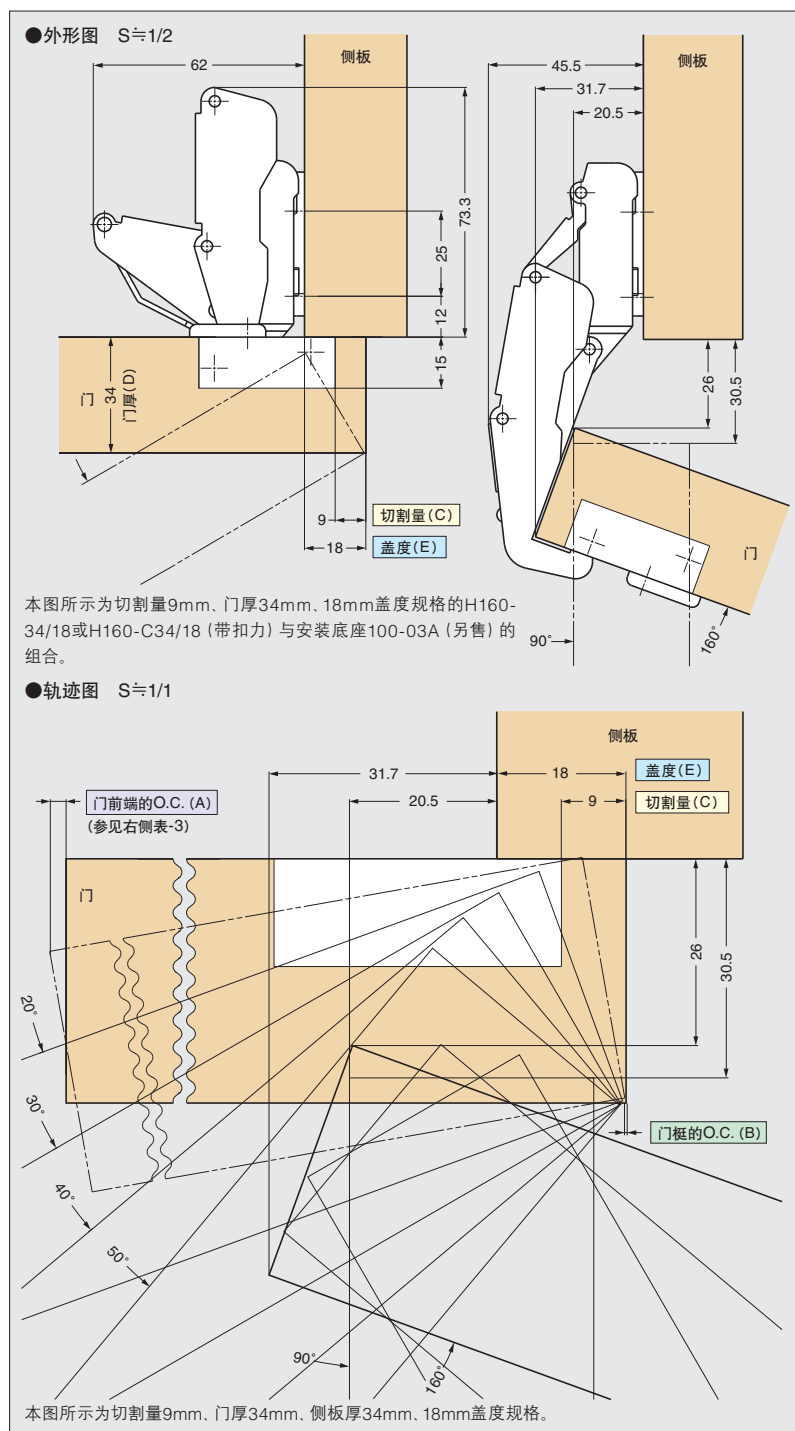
●外形图 S≒1/2

62
侧板
73.3
25
12
15
门
34
门厚(D)
9
切割量(C)
18
盖度(E)

45.5
31.7
20.5
侧板
26
30.5
门
90°
160°

本图所示为切割量9mm、门厚34mm、18mm盖度规格的H160-34/18或H160-C34/18（带扣力）与安装底座100-03A（另售）的组合。

●轨迹图 S≒1/1

侧板
31.7
18
盖度(E)
20.5
9
切割量(C)
门前端的O.C. (A)
（参见右侧表-3）
门
26
30.5
20°
30°
40°
50°
门梃的O.C. (B)
90°
160°

本图所示为切割量9mm、门厚34mm、侧板厚34mm、18mm盖度规格。